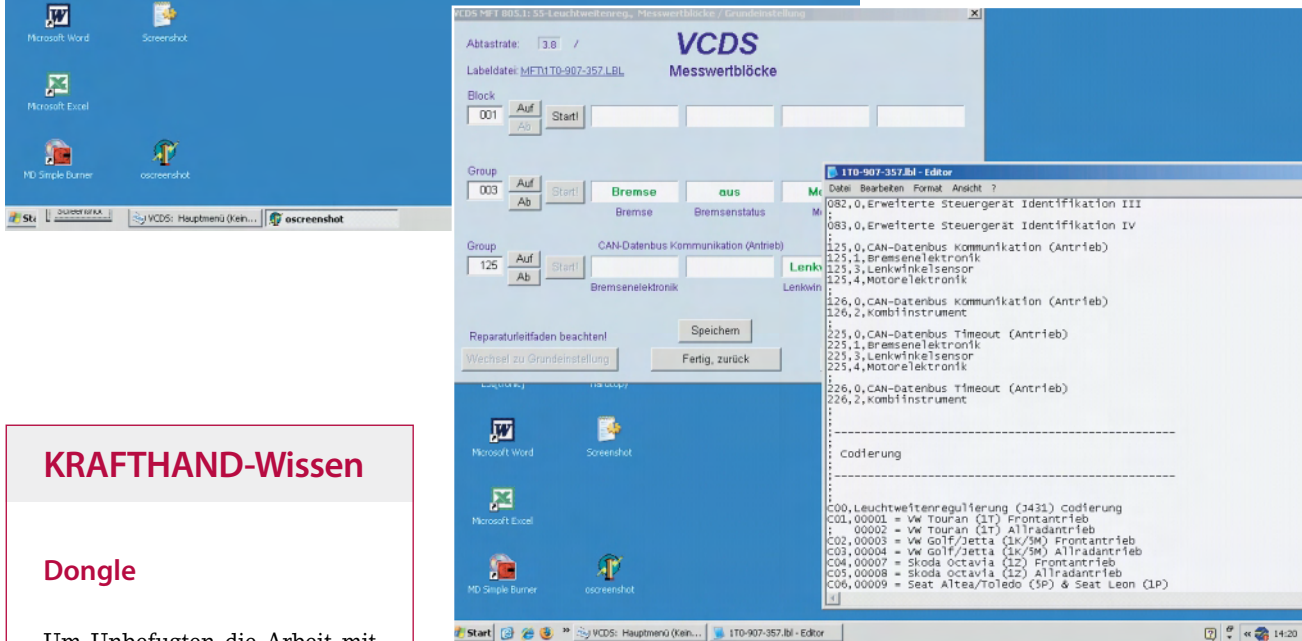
Microsoft Word
Screenshot
Microsoft Excel
MD Simple Burner
oscreenshot
Start | Screenshot | VCDS: Hauptmenü (Kein... | oscreenshot

VCDS MFT 805.1: 55-Leuchtweitenreg., Messwertblöcke / Grundeinstellung
Abtastrate: 3.8 /
VCDS
Labeldatei: MFT\1T0-907-357.LBL
Messwertblöcke
Block
001
Auf
Ab
Start!
Group
003
Auf
Ab
Start!
Bremse
aus
Me
Bremse
Bremsenstatus
Mo
Group
125
Auf
Ab
Start!
CAN-Datenbus Kommunikation (Antrieb)
Lenkw
Bremsenelektronik
Lenkwin
Reparaturleitfaden beachten!
Speichern
Wechsel zu Grundeinstellung
Fertig, zurück

1T0-907-357.lbl - Editor
Datei Bearbeiten Format Ansicht ?
082,0,Erweiterte Steuergerät Identifikation III
;
083,0,Erweiterte Steuergerät Identifikation IV
;
125,0,CAN-Datenbus Kommunikation (Antrieb)
125,1,Bremsenelektronik
125,3,Lenkwinkelsensor
125,4,Motorelektronik
;
126,0,CAN-Datenbus Kommunikation (Antrieb)
126,2,Kombiinstrument
;
225,0,CAN-Datenbus Timeout (Antrieb)
225,1,Bremsenelektronik
225,3,Lenkwinkelsensor
225,4,Motorelektronik
;
226,0,CAN-Datenbus Timeout (Antrieb)
226,2,Kombiinstrument
;
;
;-------------------------------------------------
;
; Codierung
;
;-------------------------------------------------
;
C00,Leuchtweitenregulierung (J431) Codierung
C01,00001 = VW Touran (1T) Frontantrieb
; 00002 = VW Touran (1T) Allradantrieb
C02,00003 = VW Golf/Jetta (1K/5M) Frontantrieb
C03,00004 = VW Golf/Jetta (1K/5M) Allradantrieb
C04,00007 = Skoda Octavia (1Z) Frontantrieb
C05,00008 = Skoda Octavia (1Z) Allradantrieb
C06,00009 = Seat Altea/Toledo (5P) & Seat Leon (1P)

Microsoft Word
Screenshot
Microsoft Excel
MD Simple Burner
oscreenshot
Start | VCDS: Hauptmenü (Kein... | 1T0-907-357.lbl - Editor
14:20

KRAFTHAND-Wissen

Dongle

Um Unbefugten die Arbeit mit